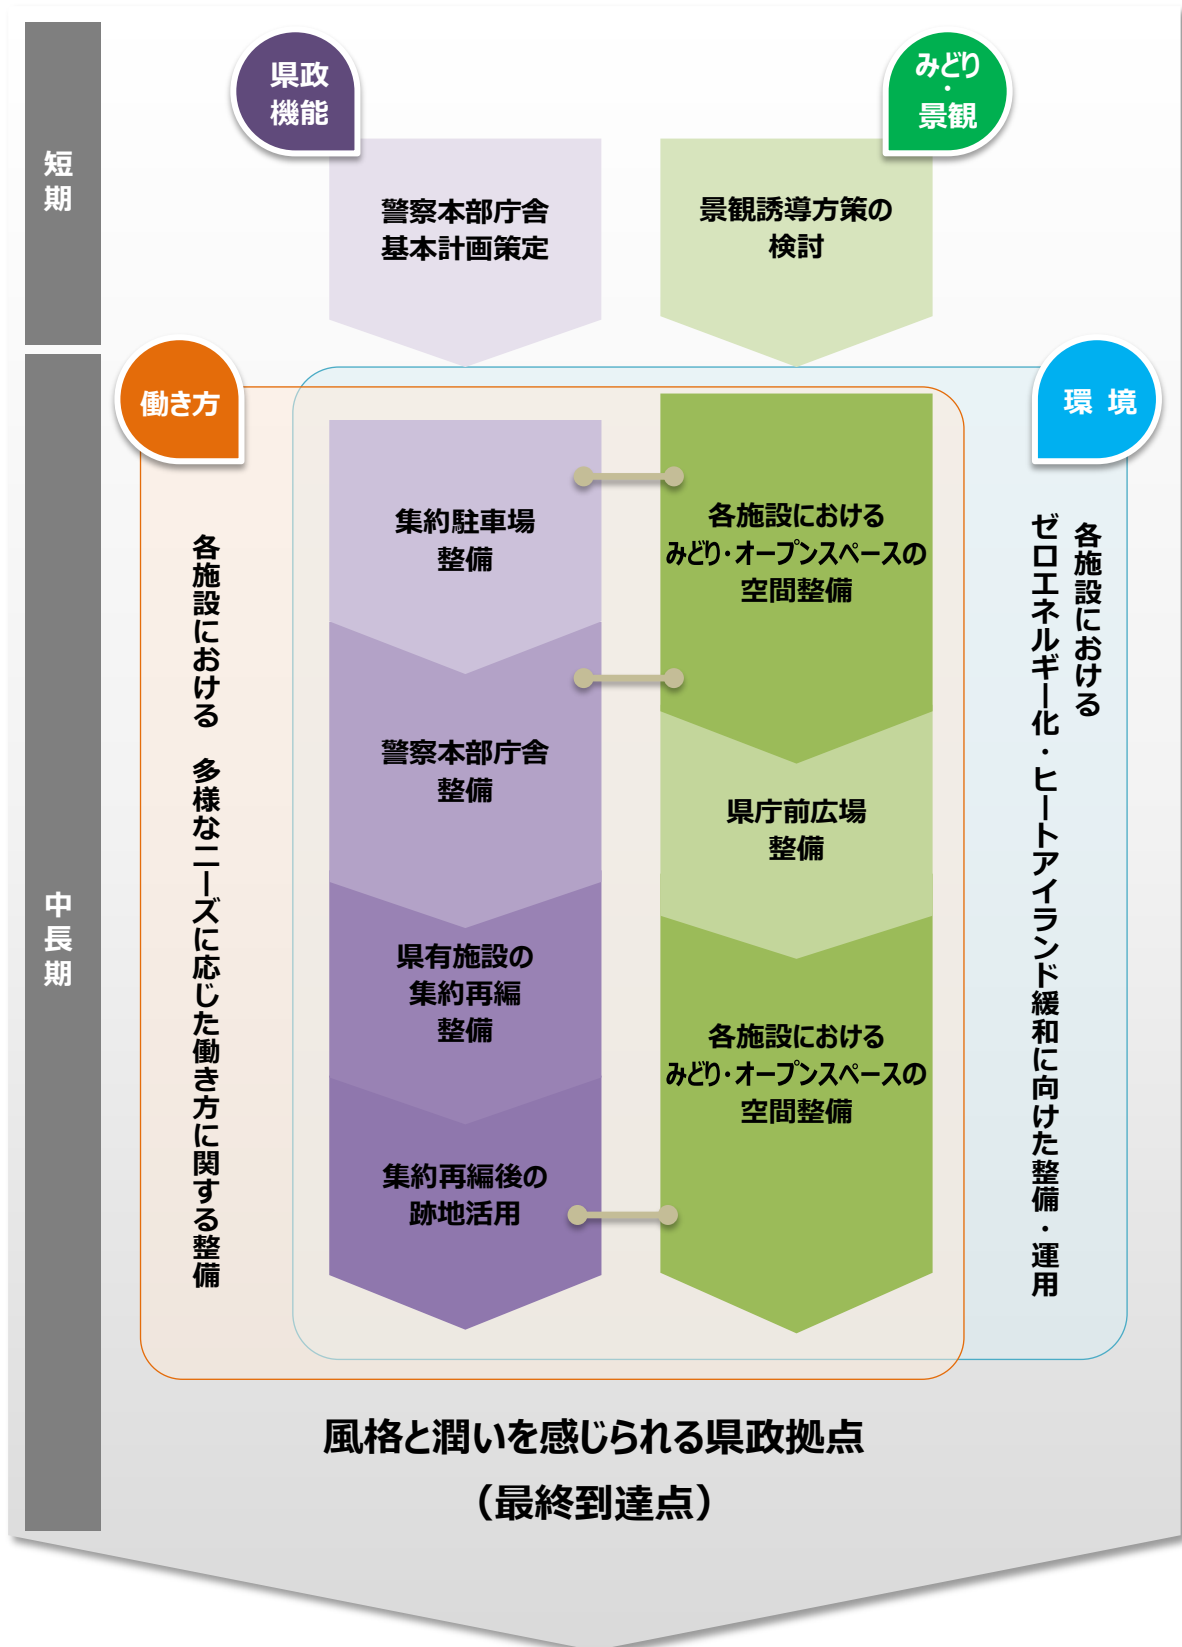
短期

県政機能

みどり・景観

警察本部庁舎基本計画策定

景観誘導方策の検討

中長期

働き方

環境

各施設における　多様なニーズに応じた働き方に関する整備

集約駐車場整備

各施設におけるみどり・オープンスペースの空間整備

警察本部庁舎整備

県庁前広場整備

県有施設の集約再編整備

各施設におけるみどり・オープンスペースの空間整備

集約再編後の跡地活用

各施設における ゼロエネルギー化・ヒートアイランド緩和に向けた整備・運用

風格と潤いを感じられる県政拠点
（最終到達点）